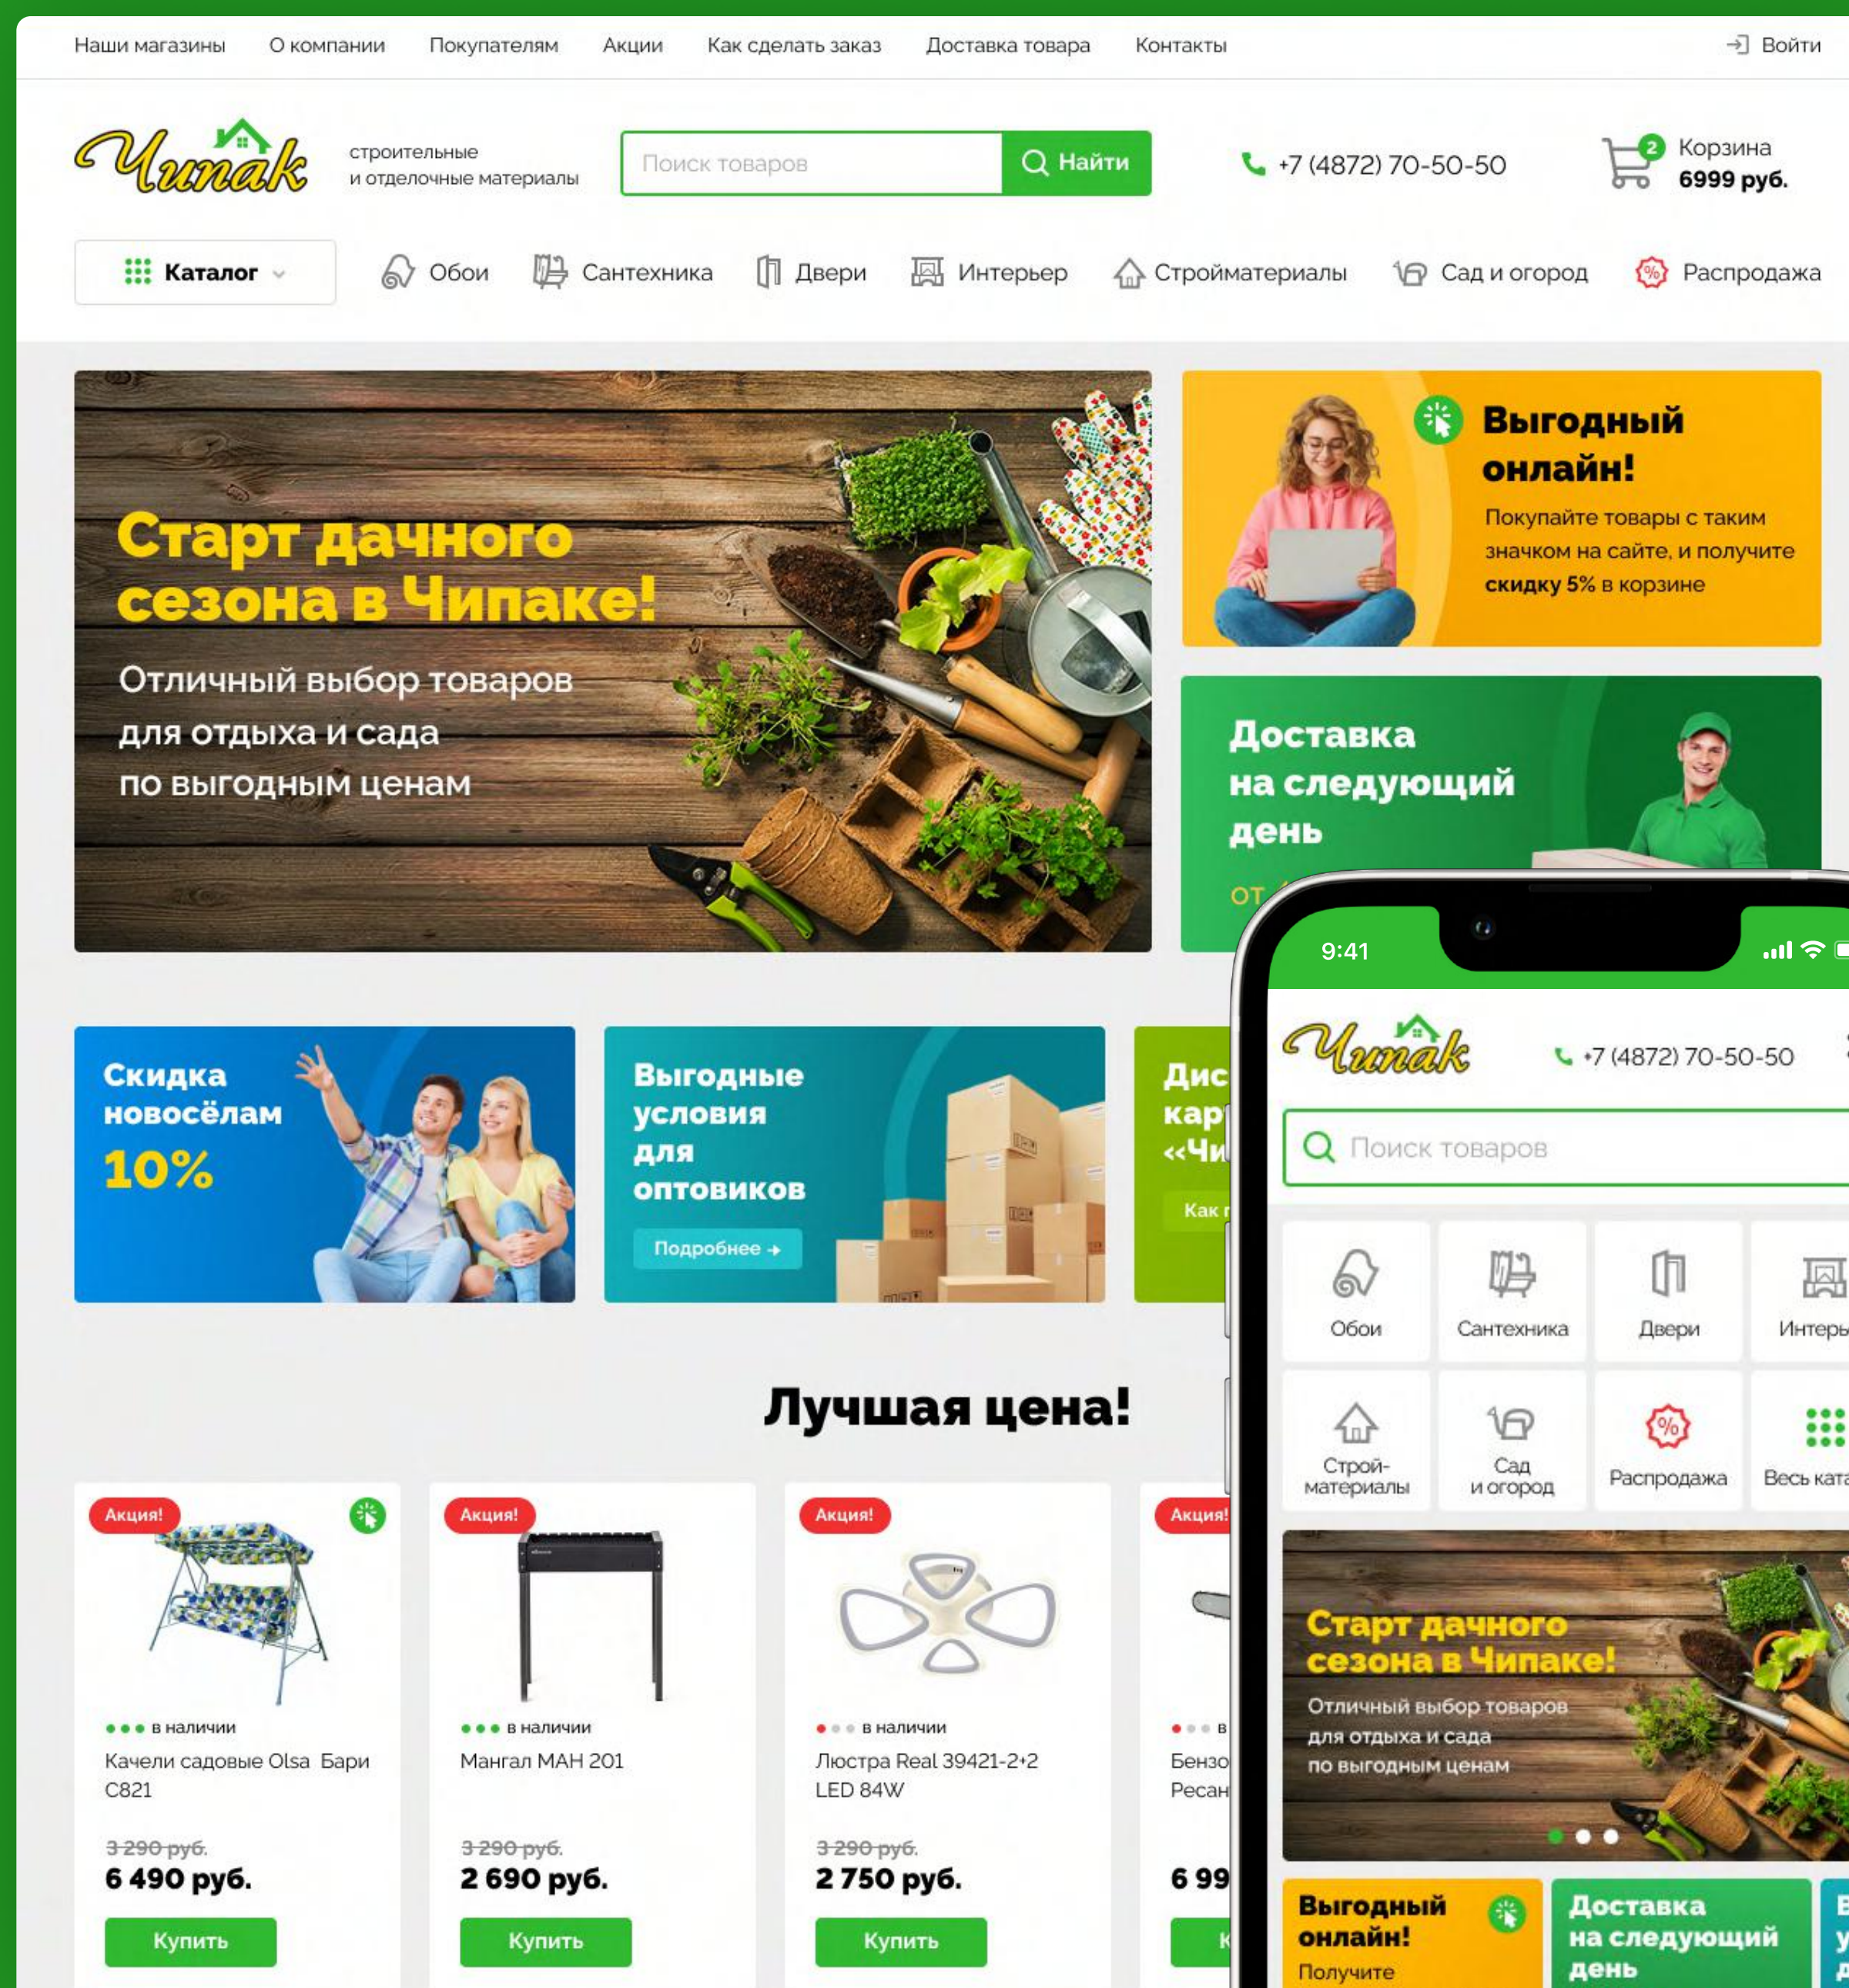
Наши магазины О компании Покупателям Акции Как сделать заказ Доставка товара Контакты Войти

Чипак строительные и отделочные материалы

Поиск товаров Найти

+7 (4872) 70-50-50

2 Корзина 6999 руб.

Каталог Обои Сантехника Двери Интерьер Стройматериалы Сад и огород Распродажа

Старт дачного сезона в Чипаке!

Отличный выбор товаров для отдыха и сада по выгодным ценам

Выгодный онлайн!

Покупайте товары с таким значком на сайте, и получите скидку 5% в корзине

Доставка на следующий день

от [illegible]

Скидка новосёлам 10%

Выгодные условия для оптовиков

Подробнее →

Дис кар «Чи

Как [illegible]

Лучшая цена!

Акция!

в наличии

Качели садовые Olsa Бари С821

3 290 руб.

6 490 руб.

Купить

Акция!

в наличии

Мангал МАН 201

3 290 руб.

2 690 руб.

Купить

Акция!

в наличии

Люстра Real 39421-2+2 LED 84W

3 290 руб.

2 750 руб.

Купить

Акция!

в

Бензо Ресан

6 99

9:41

Чипак

+7 (4872) 70-50-50

Поиск товаров

Обои Сантехника Двери Интерь

Строй-материалы Сад и огород Распродажа Весь ката

Старт дачного сезона в Чипаке!

Отличный выбор товаров для отдыха и сада по выгодным ценам

Выгодный онлайн!

Получите

Доставка на следующий день